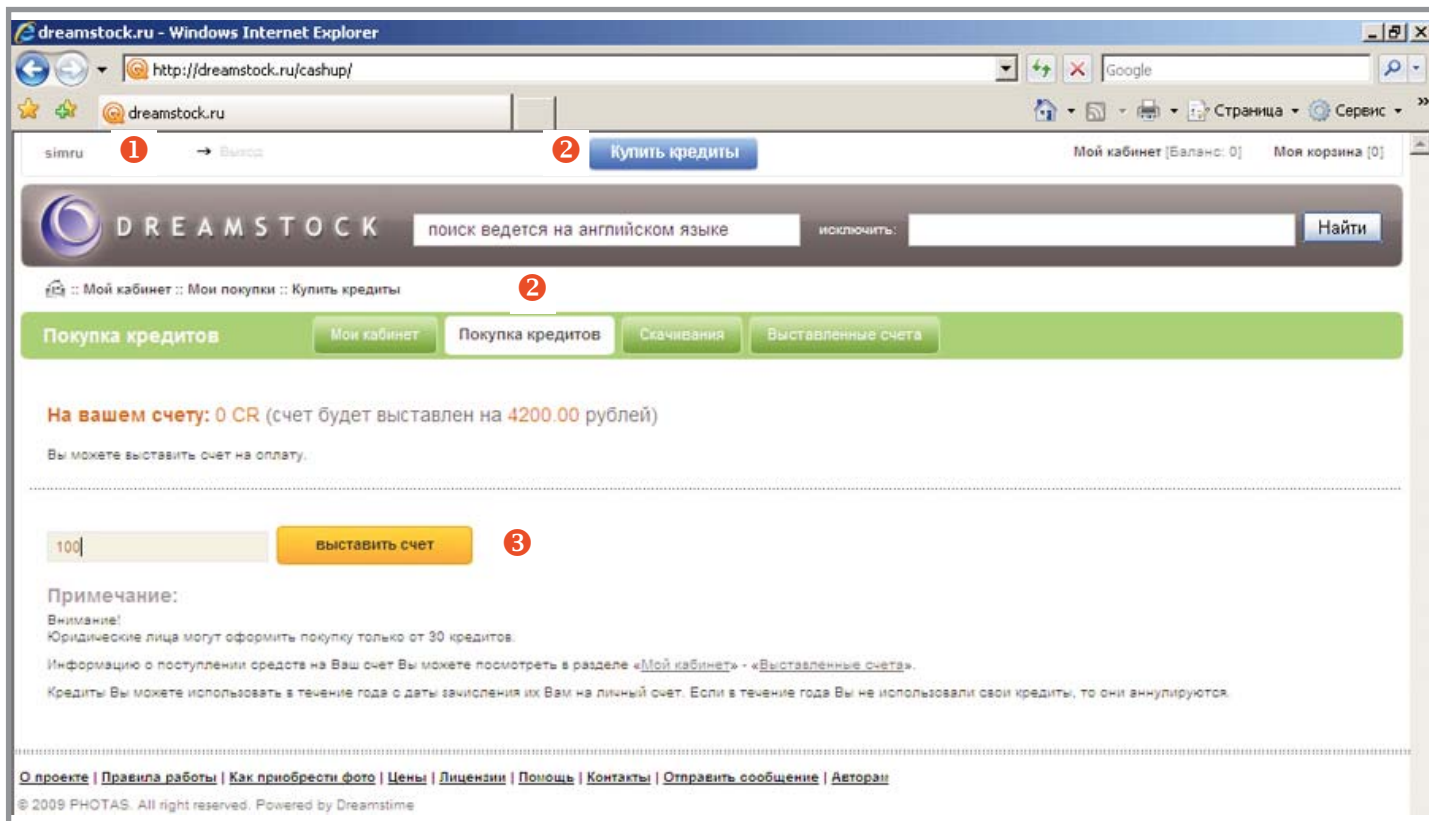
dreamstock.ru - Windows Internet Explorer

http://dreamstock.ru/cashup/

Google

dreamstock.ru

Страница ▾ Сервис ▾

simru ❶ → Выход ❷ Купить кредиты Мой кабинет [Баланс: 0] Моя корзина [0]

DREAMSTOCK поиск ведется на английском языке исключить: Найти

:: Мой кабинет :: Мои покупки :: Купить кредиты ❷

Покупка кредитов Мой кабинет Покупка кредитов Скачивания Выставленные счета

На вашем счету: 0 CR (счет будет выставлен на 4200.00 рублей)

Вы можете выставить счет на оплату.

100 выставить счет ❸

Примечание:

Внимание!
Юридические лица могут оформить покупку только от 30 кредитов.

Информацию о поступлении средств на Ваш счет Вы можете посмотреть в разделе «Мой кабинет» - «Выставленные счета».

Кредиты Вы можете использовать в течение года с даты зачисления их Вам на личный счет. Если в течение года Вы не использовали свои кредиты, то они аннулируются.

О проекте | Правила работы | Как приобрести фото | Цены | Лицензии | Помощь | Контакты | Отправить сообщение | Авторам

© 2009 PHOTAS. All right reserved. Powered by Dreamstime